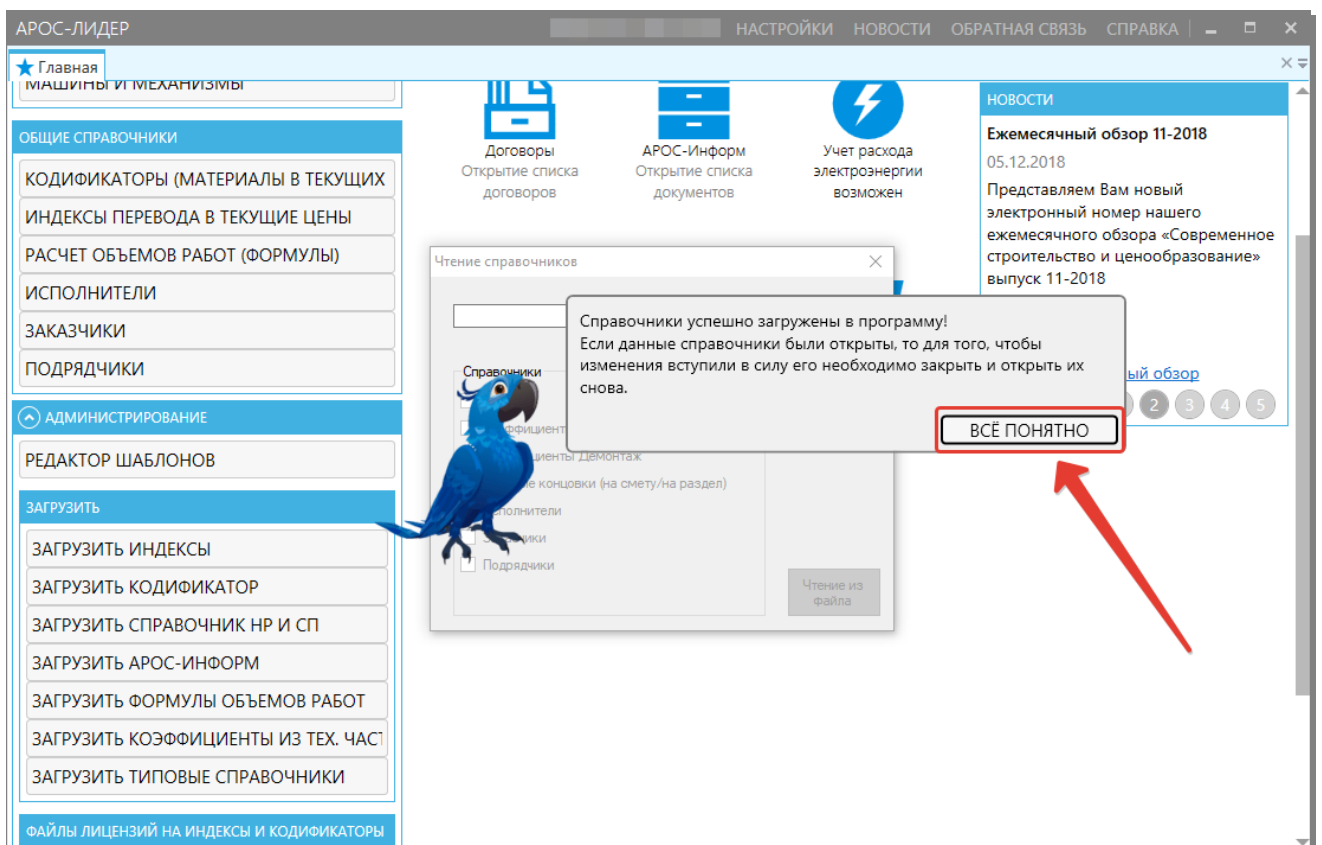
АРОС-ЛИДЕР

НАСТРОЙКИ НОВОСТИ ОБРАТНАЯ СВЯЗЬ СПРАВКА

Главная

МАШИНЫ И МЕХАНИЗМЫ

ОБЩИЕ СПРАВОЧНИКИ

КОДИФИКАТОРЫ (МАТЕРИАЛЫ В ТЕКУЩИХ

ИНДЕКСЫ ПЕРЕВОДА В ТЕКУЩИЕ ЦЕНЫ

РАСЧЕТ ОБЪЕМОВ РАБОТ (ФОРМУЛЫ)

ИСПОЛНИТЕЛИ

ЗАКАЗЧИКИ

ПОДРЯДЧИКИ

АДМИНИСТРИРОВАНИЕ

РЕДАКТОР ШАБЛОНОВ

ЗАГРУЗИТЬ

ЗАГРУЗИТЬ ИНДЕКСЫ

ЗАГРУЗИТЬ КОДИФИКАТОР

ЗАГРУЗИТЬ СПРАВОЧНИК НР И СП

ЗАГРУЗИТЬ АРОС-ИНФОРМ

ЗАГРУЗИТЬ ФОРМУЛЫ ОБЪЕМОВ РАБОТ

ЗАГРУЗИТЬ КОЭФФИЦИЕНТЫ ИЗ ТЕХ. ЧАСТ

ЗАГРУЗИТЬ ТИПОВЫЕ СПРАВОЧНИКИ

ФАЙЛЫ ЛИЦЕНЗИЙ НА ИНДЕКСЫ И КОДИФИКАТОРЫ

Договоры
Открытие списка договоров

АРОС-Информ
Открытие списка документов

Учет расхода электроэнергии возможен

НОВОСТИ

Ежемесячный обзор 11-2018

05.12.2018

Представляем Вам новый электронный номер нашего ежемесячного обзора «Современное строительство и ценообразование» выпуск 11-2018

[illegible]ый обзор

2 3 4 5

Чтение справочников

Справочники

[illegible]эффициенты

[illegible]циенты Демонтаж

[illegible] концовки (на смету/на раздел)

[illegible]сполнители

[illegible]чики

Подрядчики

Чтение из файла

Справочники успешно загружены в программу!
Если данные справочники были открыты, то для того, чтобы изменения вступили в силу его необходимо закрыть и открыть их снова.

ВСЁ ПОНЯТНО